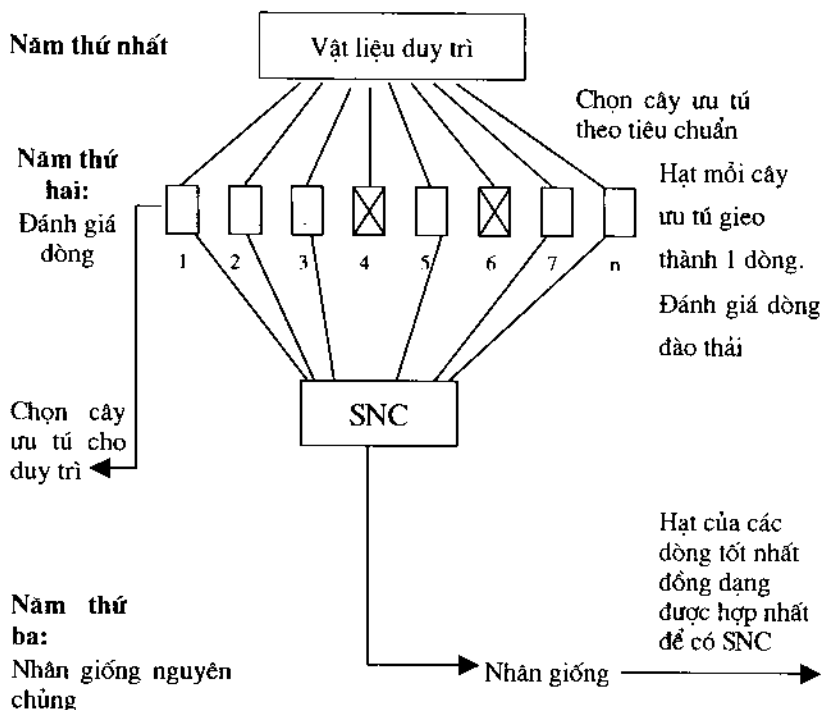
Năm thứ nhất

Vật liệu duy trì

Chọn cây ưu tú theo tiêu chuẩn

Năm thứ hai: Đánh giá dòng

1 2 3 4 5 6 7 n

Hạt mỗi cây ưu tú gieo thành 1 dòng. Đánh giá dòng đào thải

Chọn cây ưu tú cho duy trì

SNC

Hạt của các dòng tốt nhất đồng dạng được hợp nhất để có SNC

Năm thứ ba: Nhân giống nguyên chủng

Nhân giống